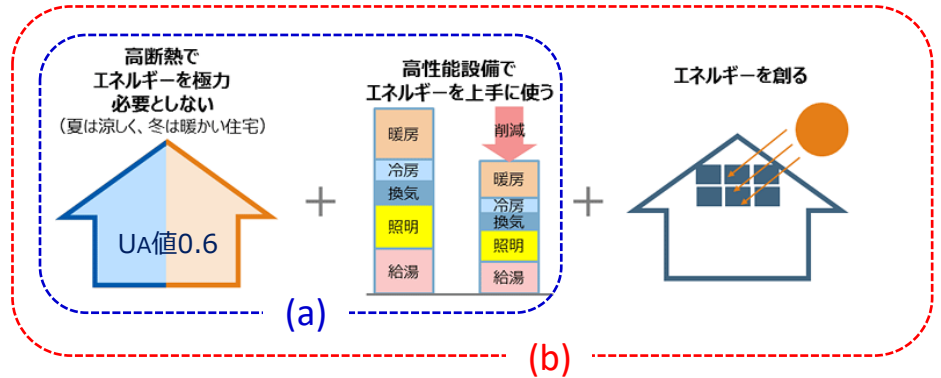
高断熱で
エネルギーを極力
必要としない
（夏は涼しく、冬は暖かい住宅）

UA値0.6

+

高性能設備で
エネルギーを上手に使う

暖房
冷房
換気
照明
給湯

削減

暖房
冷房
換気
照明
給湯

+

エネルギーを創る

(a)

(b)